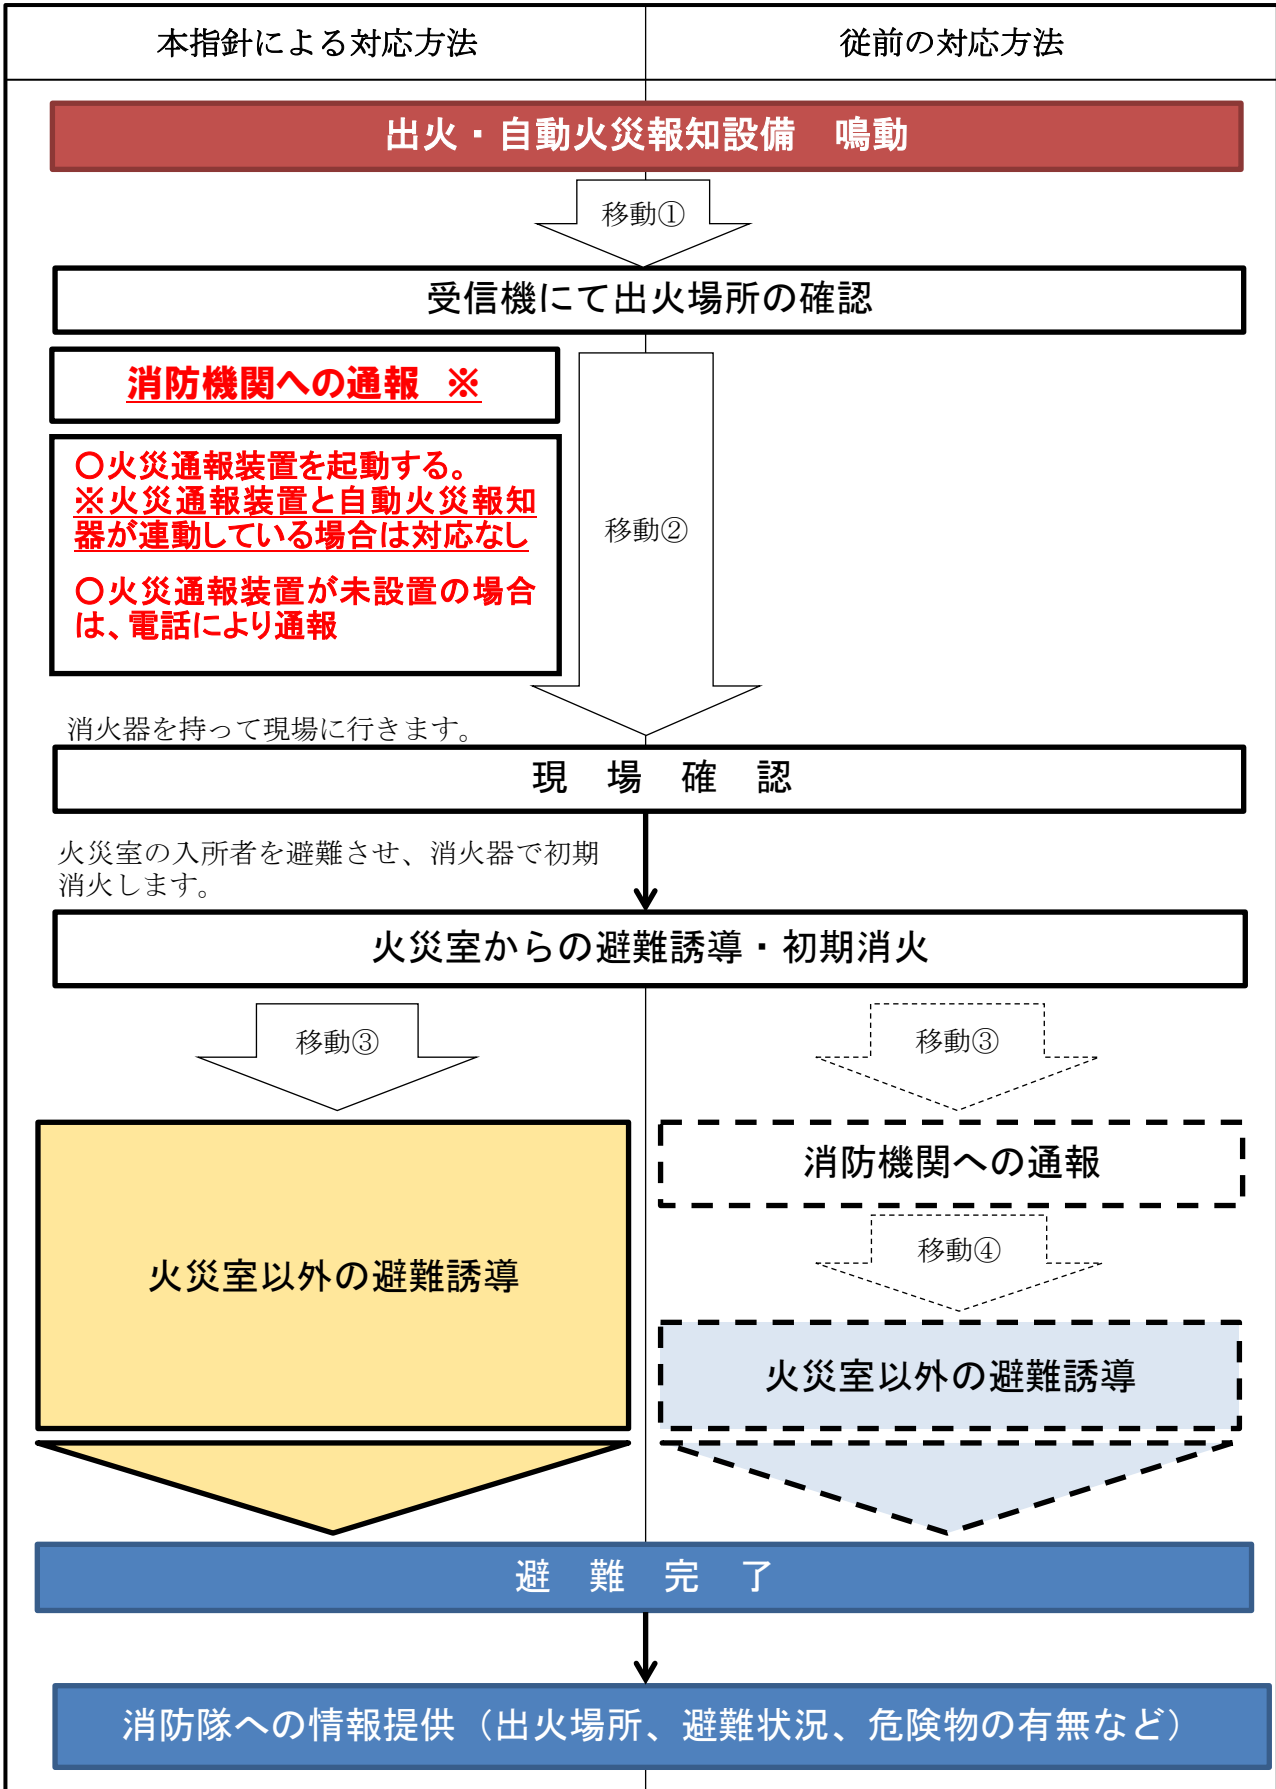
本指針による対応方法

従前の対応方法

出火・自動火災報知設備　鳴動

移動①

受信機にて出火場所の確認

消防機関への通報　※

○火災通報装置を起動する。
※火災通報装置と自動火災報知器が連動している場合は対応なし

○火災通報装置が未設置の場合は、電話により通報

移動②

消火器を持って現場に行きます。

現　場　確　認

火災室の入所者を避難させ、消火器で初期消火します。

火災室からの避難誘導・初期消火

移動③

移動③

火災室以外の避難誘導

消防機関への通報

移動④

火災室以外の避難誘導

避　難　完　了

消防隊への情報提供（出火場所、避難状況、危険物の有無など）